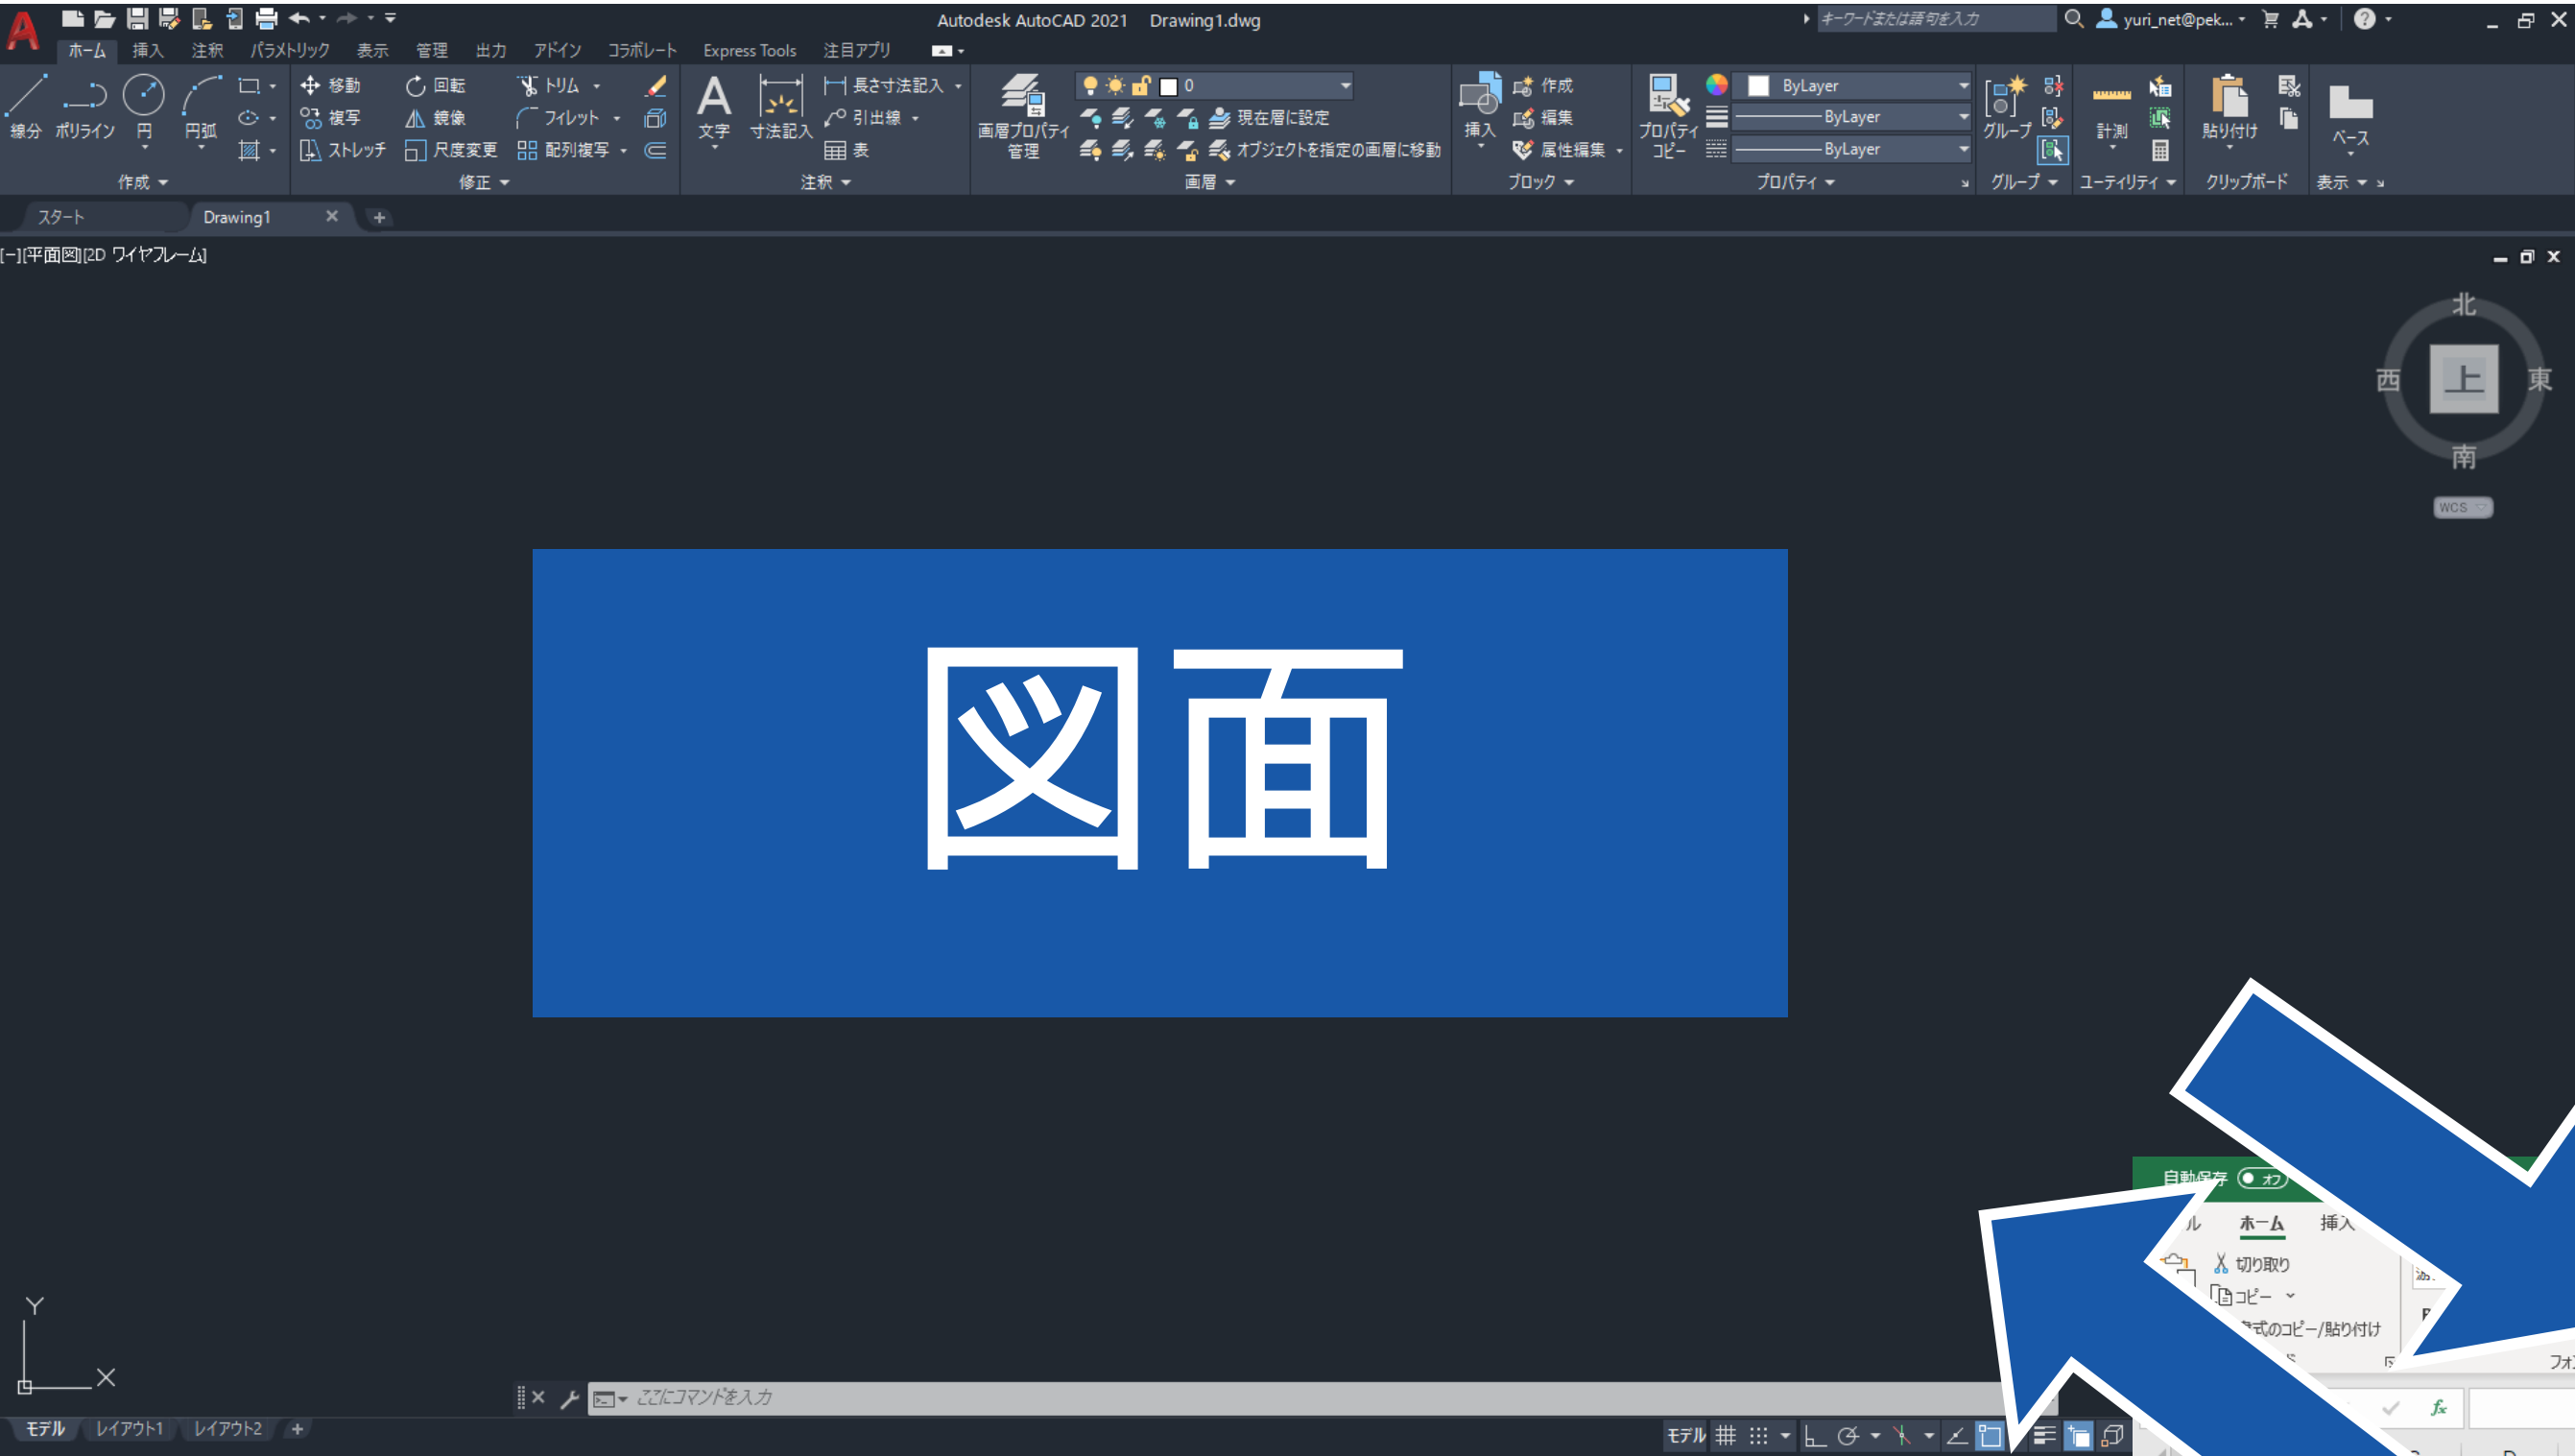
Autodesk AutoCAD 2021 Drawing1.dwg
キーワードまたは語句を入力
yuri_net@pek...

ホーム 挿入 注釈 パラメトリック 表示 管理 出力 アドイン コラボレート Express Tools 注目アプリ

線分 ポリライン 円 円弧
作成
移動 回転 トリム 複写 鏡像 フィレット ストレッチ 尺度変更 配列複写
修正
文字 寸法記入 長さ寸法記入 引出線 表
注釈
画層プロパティ管理 0 現在層に設定 オブジェクトを指定の画層に移動
画層
挿入 作成 編集 属性編集
ブロック
プロパティコピー ByLayer ByLayer ByLayer
プロパティ
グループ
グループ
計測
ユーティリティ
貼り付け
クリップボード
ベース
表示

スタート Drawing1

[−][平面図][2D ワイヤフレーム]

北
西 上 東
南
WCS

図面

自動保存 オフ
ル ホーム 挿入
切り取り
コピー
式のコピー/貼り付け
フォ

Y
X

ここにコマンドを入力

モデル レイアウト1 レイアウト2
モデル